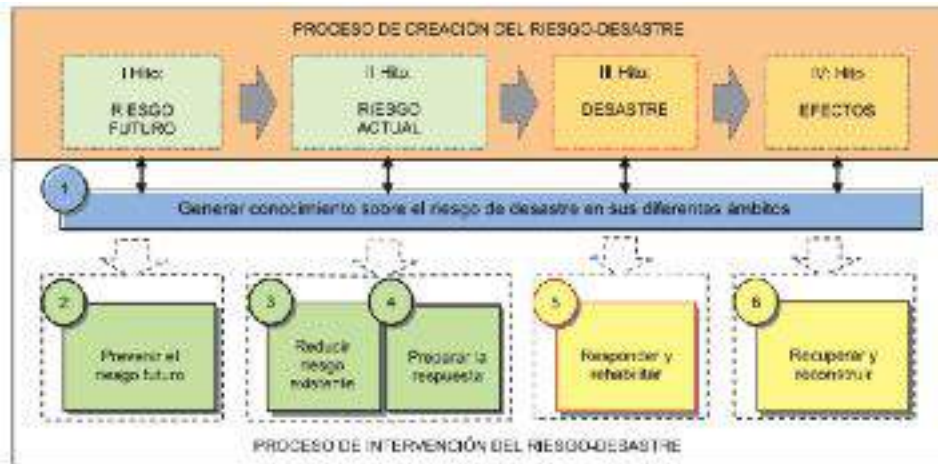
PROCESO DE CREACIÓN DEL RIESGO-DESASTRE

I Hito:
RIESGO FUTURO

II Hito:
RIESGO ACTUAL

III Hito:
DESASTRE

IV Hito:
EFECTOS

1
Generar conocimiento sobre el riesgo de desastre en sus diferentes ámbitos

2
Prevenir el riesgo futuro

3
Reducir riesgo existente

4
Preparar la respuesta

5
Responder y rehabilitar

6
Recuperar y reconstruir

PROCESO DE INTERVENCIÓN DEL RIESGO-DESASTRE